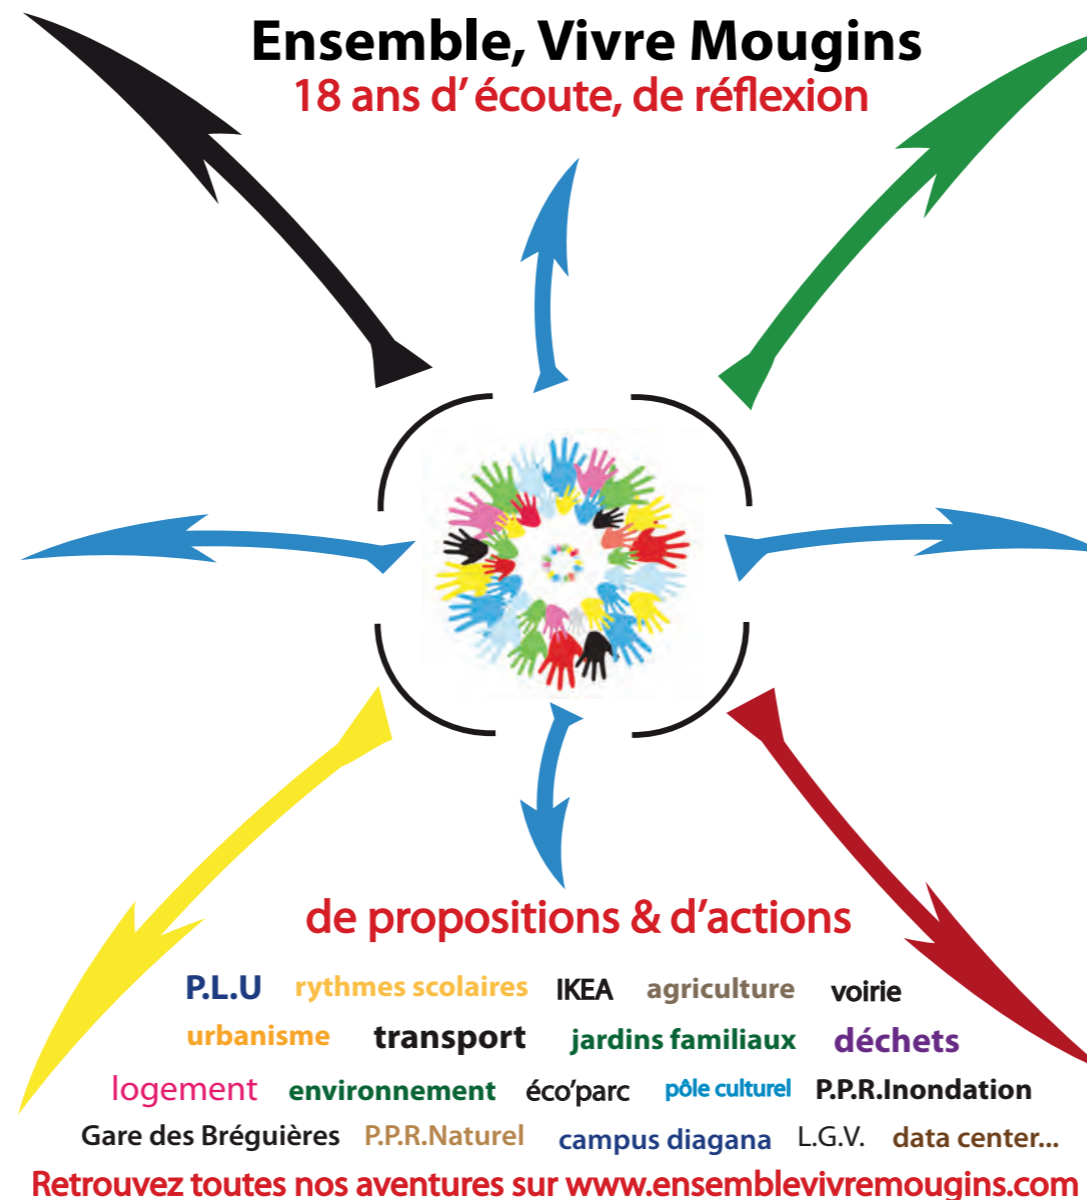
Ensemble, Vivre Mougins
18 ans d' écoute, de réflexion

de propositions & d'actions

P.L.U rythmes scolaires IKEA agriculture voirie
urbanisme transport jardins familiaux déchets
logement environnement éco'parc pôle culturel P.P.R.Inondation
Gare des Bréguières P.P.R.Naturel campus diagana L.G.V. data center...

Retrouvez toutes nos aventures sur www.ensemblevivremougins.com